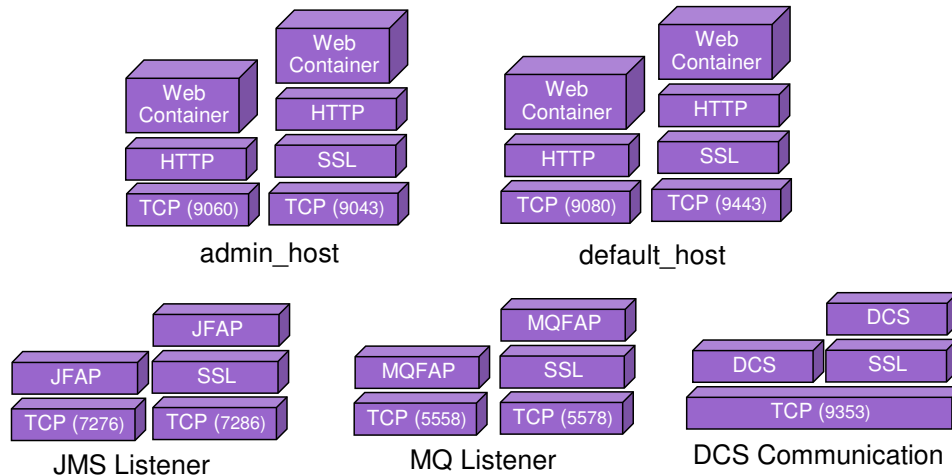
Web Container

HTTP

TCP (9060)

Web Container

HTTP

SSL

TCP (9043)

admin_host

Web Container

HTTP

TCP (9080)

Web Container

HTTP

SSL

TCP (9443)

default_host

JFAP

TCP (7276)

JFAP

SSL

TCP (7286)

JMS Listener

MQFAP

TCP (5558)

MQFAP

SSL

TCP (5578)

MQ Listener

DCS

DCS

SSL

TCP (9353)

DCS Communication